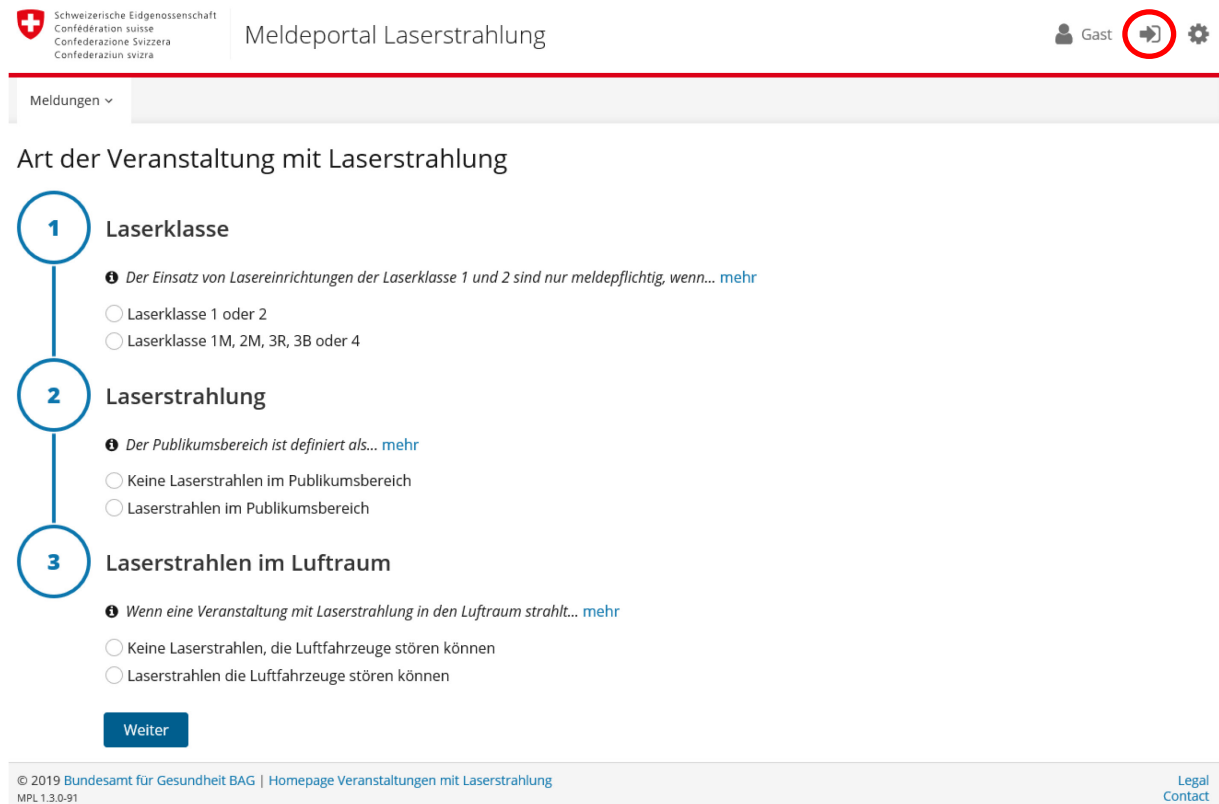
Schweizerische Eidgenossenschaft
Confédération suisse
Confederazione Svizzera
Confederaziun svizra

Meldeportal Laserstrahlung

Gast

Meldungen

Art der Veranstaltung mit Laserstrahlung

1

Laserklasse

Der Einsatz von Lasereinrichtungen der Laserklasse 1 und 2 sind nur meldepflichtig, wenn... mehr

Laserklasse 1 oder 2
Laserklasse 1M, 2M, 3R, 3B oder 4

2

Laserstrahlung

Der Publikumsbereich ist definiert als... mehr

Keine Laserstrahlen im Publikumsbereich
Laserstrahlen im Publikumsbereich

3

Laserstrahlen im Luftraum

Wenn eine Veranstaltung mit Laserstrahlung in den Luftraum strahlt... mehr

Keine Laserstrahlen, die Luftfahrzeuge stören können
Laserstrahlen die Luftfahrzeuge stören können

Weiter

© 2019 Bundesamt für Gesundheit BAG | Homepage Veranstaltungen mit Laserstrahlung
MPL 1.3.0-91

Legal
Contact